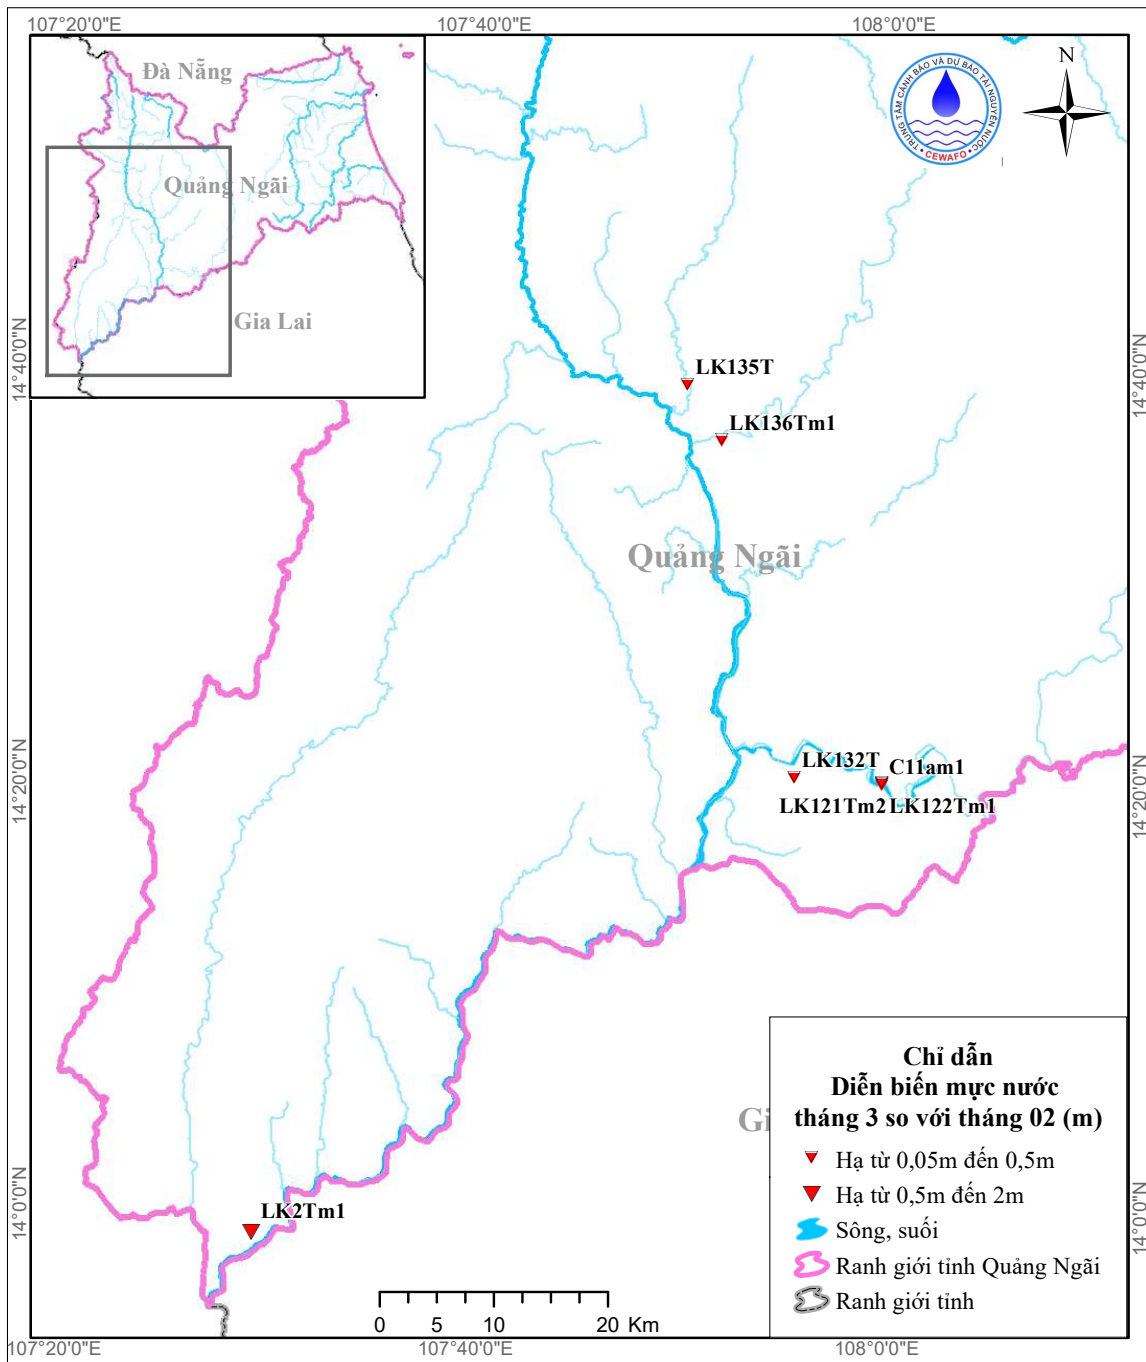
107°20'0"E
107°40'0"E
108°0'0"E

Đà Nẵng
Quảng Ngãi
Gia Lai

TRUNG TÂM CẢNH BÁO VÀ DỰ BÁO TÀI NGUYÊN NƯỚC
CEWAFO

N

14°40'0"N
14°20'0"N
14°0'0"N

LK135T
LK136Tm1
Quảng Ngãi
LK132T
C11am1
LK121Tm2
LK122Tm1
LK2Tm1
Gi

Chỉ dẫn
Diễn biến mực nước
tháng 3 so với tháng 02 (m)
Hạ từ 0,05m đến 0,5m
Hạ từ 0,5m đến 2m
Sông, suối
Ranh giới tỉnh Quảng Ngãi
Ranh giới tỉnh

0 5 10 20 Km

107°20'0"E
107°40'0"E
108°0'0"E